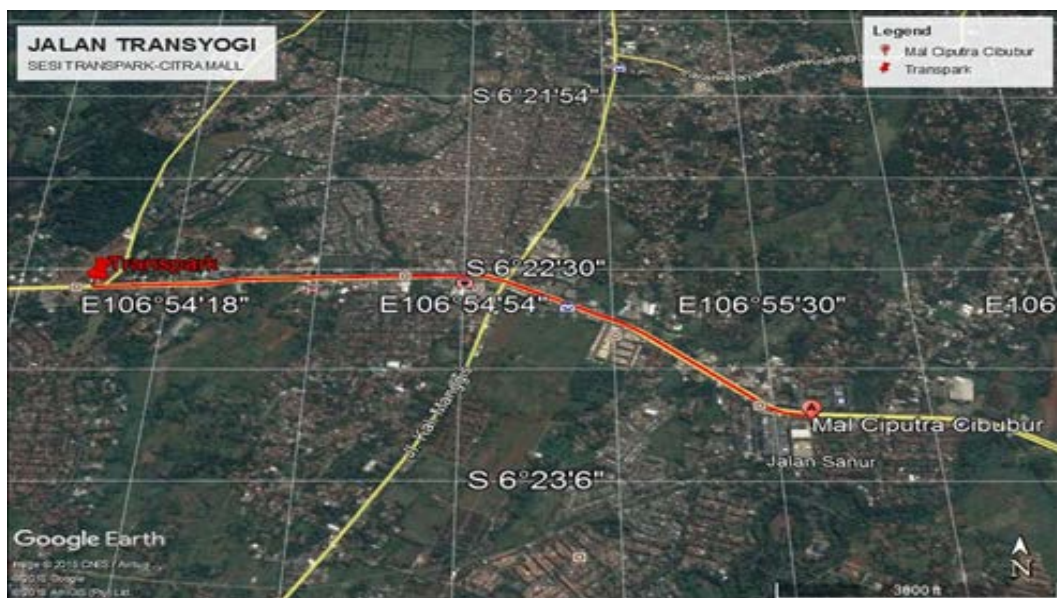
JALAN TRANSYOGI
SESI TRANSPARK-CITRA MALL

Legend
Mal Ciputra Cibubur
Transpark

S 6°21'54"

Transpark

S 6°22'30"

E106°54'18"

E106°54'54"

E106°55'30"

E106

Jl. Ks. Mangga

Mal Ciputra Cibubur

Jalan Sanur

S 6°23'6"

Google Earth

Image © 2018 CNES / Airbus
© 2018 Google
© 2018 AirIGIS (Pty) Ltd

3800 ft

N